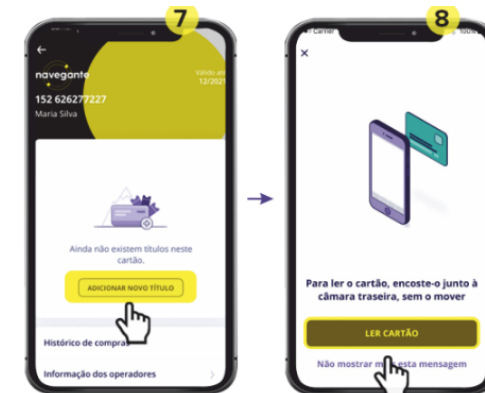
7

←

navegante

Válido até 12/2021

152 626277227

Maria Silva

Ainda não existem títulos neste cartão.

ADICIONAR NOVO TÍTULO

Histórico de compra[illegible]

Informação dos operadores

8

Carrier

×

Para ler o cartão, encoste-o junto à câmara traseira, sem o mover

LER CARTÃO

Não mostrar m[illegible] esta mensagem